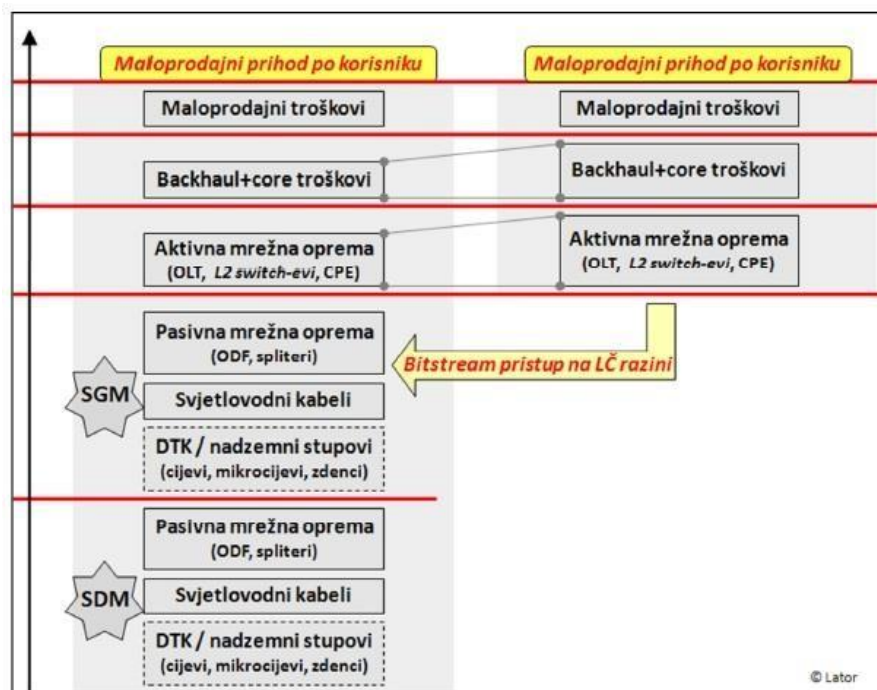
Maloprodajni prihod po korisniku

Maloprodajni prihod po korisniku

Maloprodajni troškovi

Maloprodajni troškovi

Backhaul+core troškovi

Backhaul+core troškovi

Aktivna mrežna oprema (OLT, *L2 switch-evi*, CPE)

Aktivna mrežna oprema (OLT, *L2 switch-evi*, CPE)

Pasivna mrežna oprema (ODF, spliteri)

Bitstream pristup na LČ razini

SGM

Svjetlovodni kabeli

DTK / nadzemni stupovi (cijevi, mikrocijevi, zdenci)

Pasivna mrežna oprema (ODF, spliteri)

SDM

Svjetlovodni kabeli

DTK / nadzemni stupovi (cijevi, mikrocijevi, zdenci)

© Lator